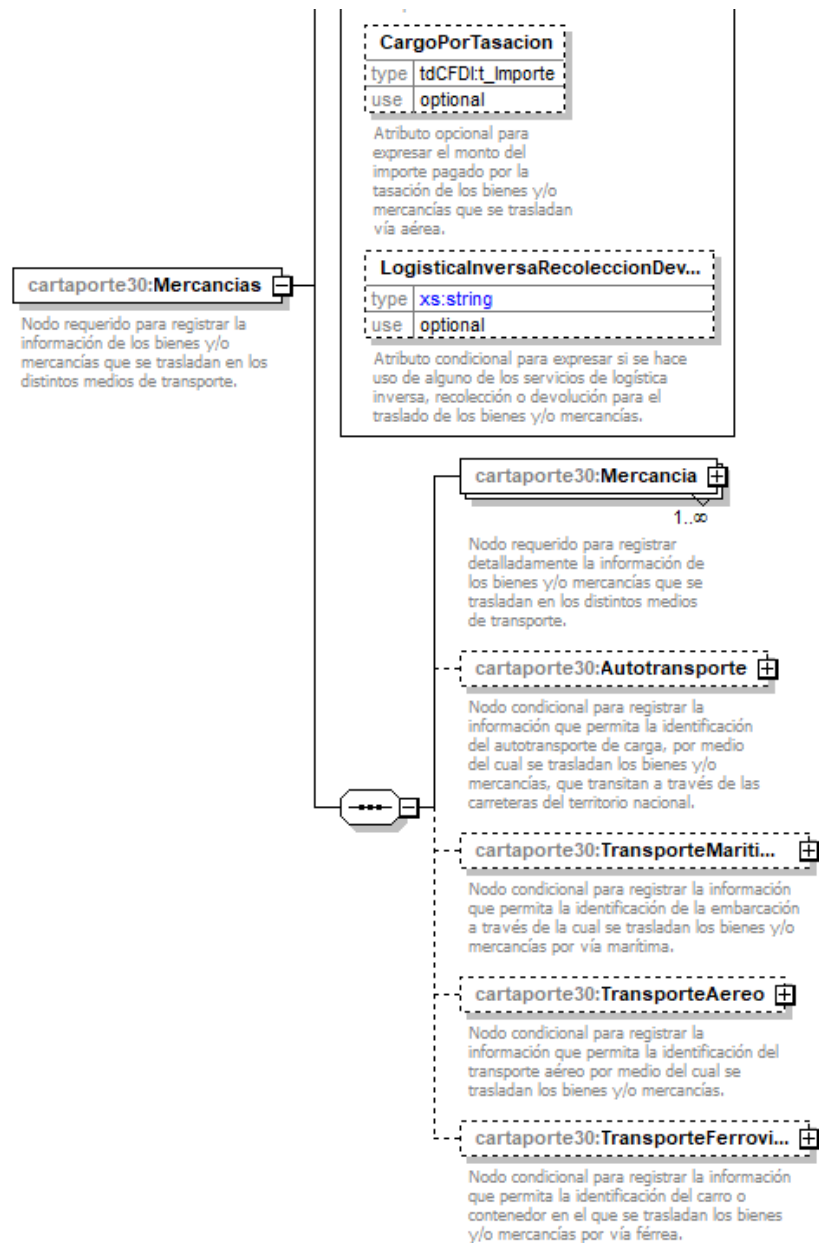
CargoPorTasacion

| type | tdCFDI:t_Importe |
|---|---|
| use | optional |

Atributo opcional para expresar el monto del importe pagado por la tasación de los bienes y/o mercancías que se trasladan vía aérea.

LogisticaInversaRecoleccionDev...

| type | xs:string |
|---|---|
| use | optional |

Atributo condicional para expresar si se hace uso de alguno de los servicios de logística inversa, recolección o devolución para el traslado de los bienes y/o mercancías.

cartaporte30:Mercancias

Nodo requerido para registrar la información de los bienes y/o mercancías que se trasladan en los distintos medios de transporte.

cartaporte30:Mercancia

1..∞

Nodo requerido para registrar detalladamente la información de los bienes y/o mercancías que se trasladan en los distintos medios de transporte.

cartaporte30:Autotransporte

Nodo condicional para registrar la información que permita la identificación del autotransporte de carga, por medio del cual se trasladan los bienes y/o mercancías, que transitan a través de las carreteras del territorio nacional.

cartaporte30:TransporteMariti...

Nodo condicional para registrar la información que permita la identificación de la embarcación a través de la cual se trasladan los bienes y/o mercancías por vía marítima.

cartaporte30:TransporteAereo

Nodo condicional para registrar la información que permita la identificación del transporte aéreo por medio del cual se trasladan los bienes y/o mercancías.

cartaporte30:TransporteFerrovi...

Nodo condicional para registrar la información que permita la identificación del carro o contenedor en el que se trasladan los bienes y/o mercancías por vía férrea.